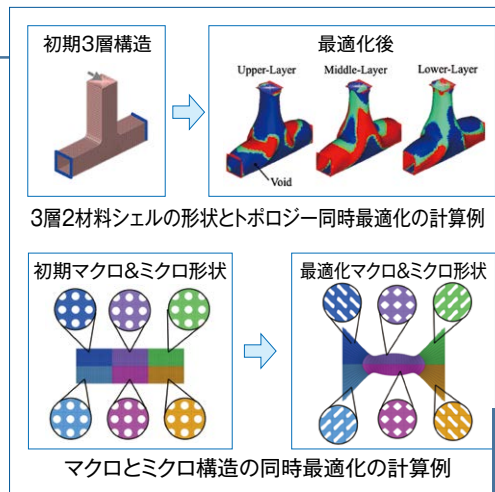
初期3層構造

最適化後

Upper-Layer

Middle-Layer

Lower-Layer

Void

3層2材料シェルの形状とトポロジー同時最適化の計算例

初期マクロ&ミクロ形状

最適化マクロ&ミクロ形状

マクロとミクロ構造の同時最適化の計算例